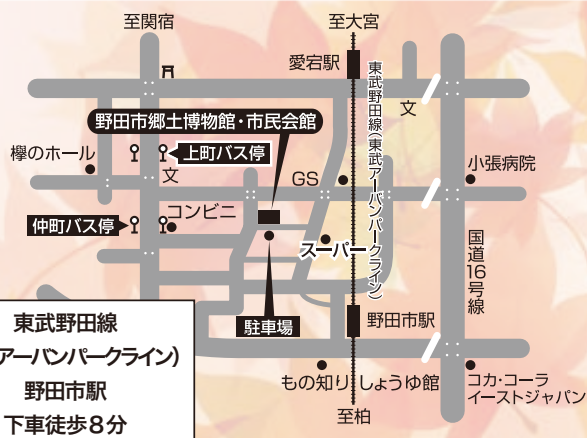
至関宿

至大宮

愛宕駅

東武野田線(東武アーバンパークライン)

文

野田市郷土博物館・市民会館

欅のホール

上町バス停

文

GS

小張病院

仲町バス停

コンビニ

スーパー

国道16号線

駐車場

野田市駅

もの知りしょうゆ館

コカ・コーライーストジャパン

至柏

東武野田線
(アーバンパークライン)
野田市駅
下車徒歩8分